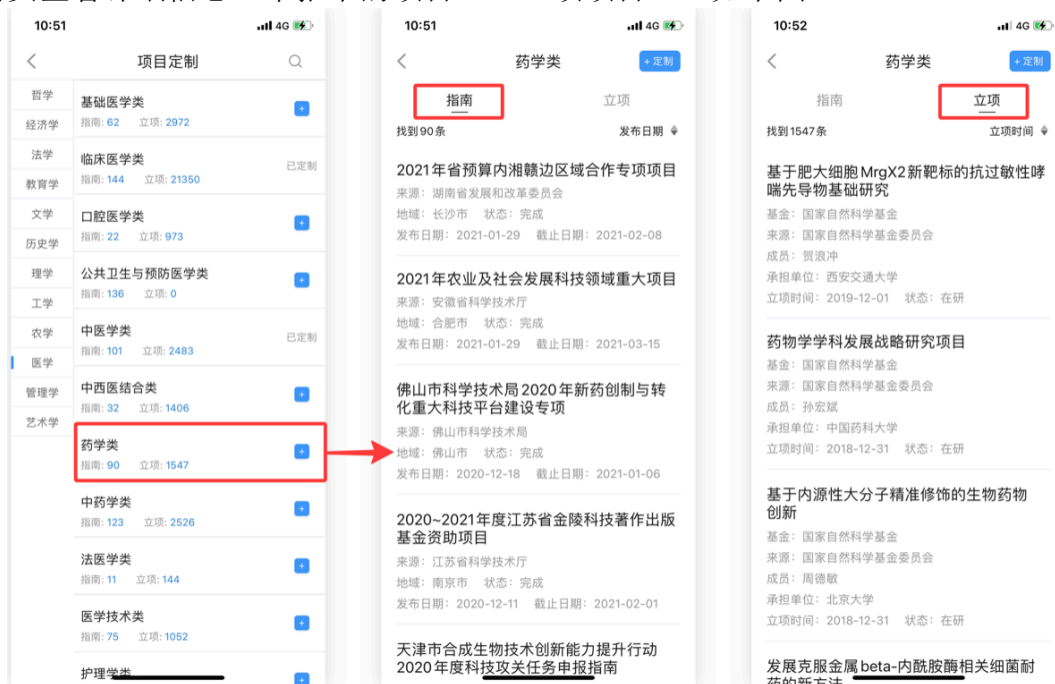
10:51

项目定制

哲学
经济学
法学
教育学
文学
历史学
理学
工学
农学
医学
管理学
艺术学

基础医学类
指南: 62 立项: 2972
+

临床医学类
指南: 144 立项: 21350
已定制

口腔医学类
指南: 22 立项: 973
+

公共卫生与预防医学类
指南: 136 立项: 0
+

中医学类
指南: 101 立项: 2483
已定制

中西医结合类
指南: 32 立项: 1406
+

药学类
指南: 90 立项: 1547
+

中药学类
指南: 123 立项: 2526
+

法医学类
指南: 11 立项: 144
+

医学技术类
指南: 75 立项: 1052
+

护理学类

10:51

药学类
+ 定制

指南
立项

找到90条
发布日期

2021年省预算内湘赣边区域合作专项项目
来源: 湖南省发展和改革委员会
地域: 长沙市 状态: 完成
发布日期: 2021-01-29 截止日期: 2021-02-08

2021年农业及社会发展科技领域重大项目
来源: 安徽省科学技术厅
地域: 合肥市 状态: 完成
发布日期: 2021-01-29 截止日期: 2021-03-15

佛山市科学技术局2020年新药创制与转化重大科技平台建设专项
来源: 佛山市科学技术局
地域: 佛山市 状态: 完成
发布日期: 2020-12-18 截止日期: 2021-01-06

2020~2021年度江苏省金陵科技著作出版基金资助项目
来源: 江苏省科学技术厅
地域: 南京市 状态: 完成
发布日期: 2020-12-11 截止日期: 2021-02-01

天津市合成生物技术创新能力提升行动2020年度科技攻关任务申报指南

10:52

药学类
+ 定制

指南
立项

找到1547条
立项时间

基于肥大细胞MrgX2新靶标的抗过敏性哮喘先导物基础研究
基金: 国家自然科学基金
来源: 国家自然科学基金委员会
成员: 贺浪冲
承担单位: 西安交通大学
立项时间: 2019-12-01 状态: 在研

药物学学科发展战略研究项目
基金: 国家自然科学基金
来源: 国家自然科学基金委员会
成员: 孙宏斌
承担单位: 中国药科大学
立项时间: 2018-12-31 状态: 在研

基于内源性大分子精准修饰的生物药物创新
基金: 国家自然科学基金
来源: 国家自然科学基金委员会
成员: 周德敏
承担单位: 北京大学
立项时间: 2018-12-31 状态: 在研

发展克服金属beta-内酰胺酶相关细菌耐药的新方法